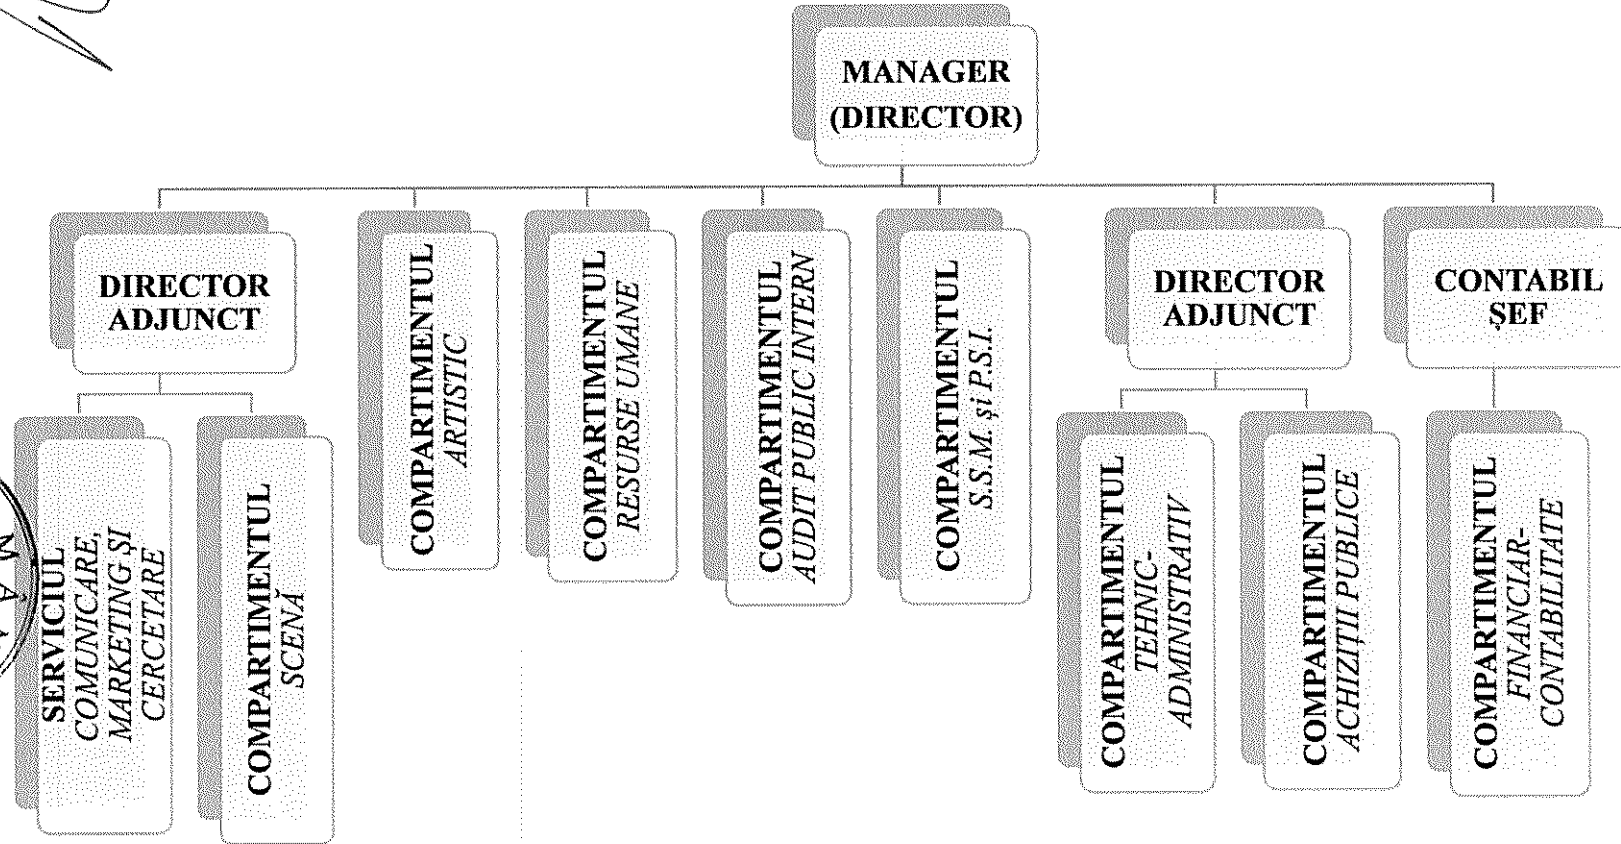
MANAGER (DIRECTOR)

DIRECTOR ADJUNCT

SERVICIUL COMUNICARE, MARKETING ȘI CERCETARE

COMPARTIMENTUL SCENĂ

COMPARTIMENTUL ARTISTIC

COMPARTIMENTUL RESURSE UMANE

COMPARTIMENTUL AUDIT PUBLIC INTERN

COMPARTIMENTUL S.S.M. și P.S.I.

DIRECTOR ADJUNCT

COMPARTIMENTUL TEHNIC-ADMINISTRATIV

COMPARTIMENTUL ACHIZIȚII PUBLICE

CONTABIL ȘEF

COMPARTIMENTUL FINANCIAR-CONTABILITATE